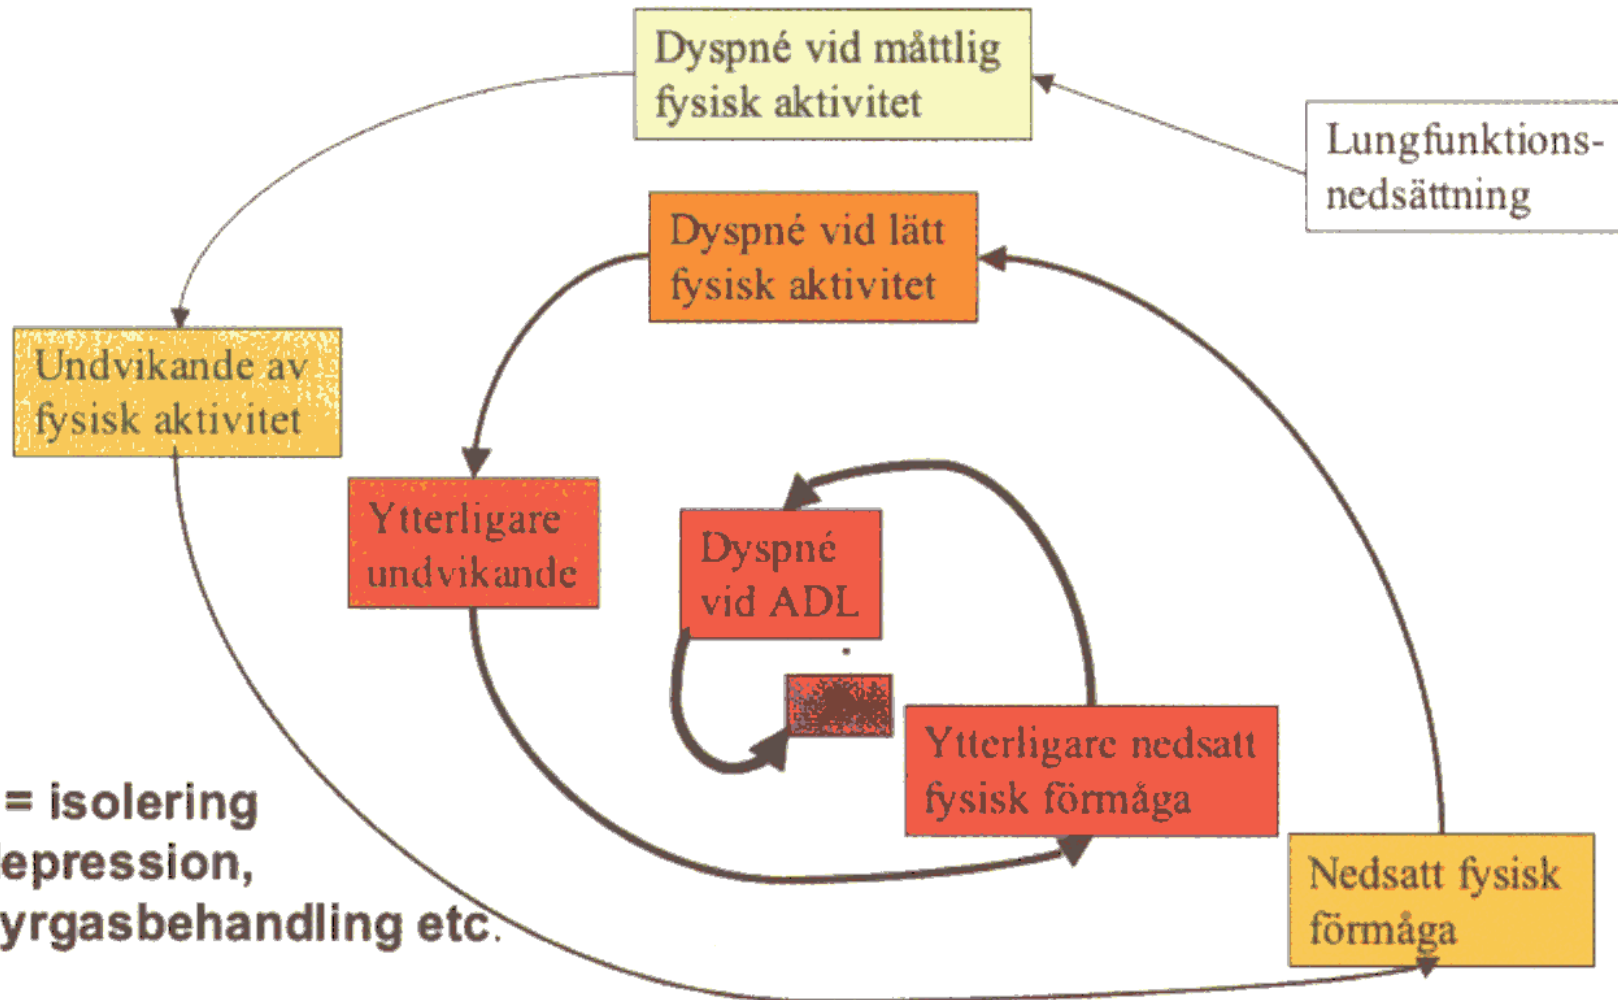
Dyspné vid måttlig fysisk aktivitet

Lungfunktions-nedsättning

Dyspné vid lätt fysisk aktivitet

Undvikande av fysisk aktivitet

Ytterligare undvikande

Dyspné vid ADL

Ytterligare nedsatt fysisk förmåga

= isolering
epression,
yrgasbehandling etc.

Nedsatt fysisk förmåga